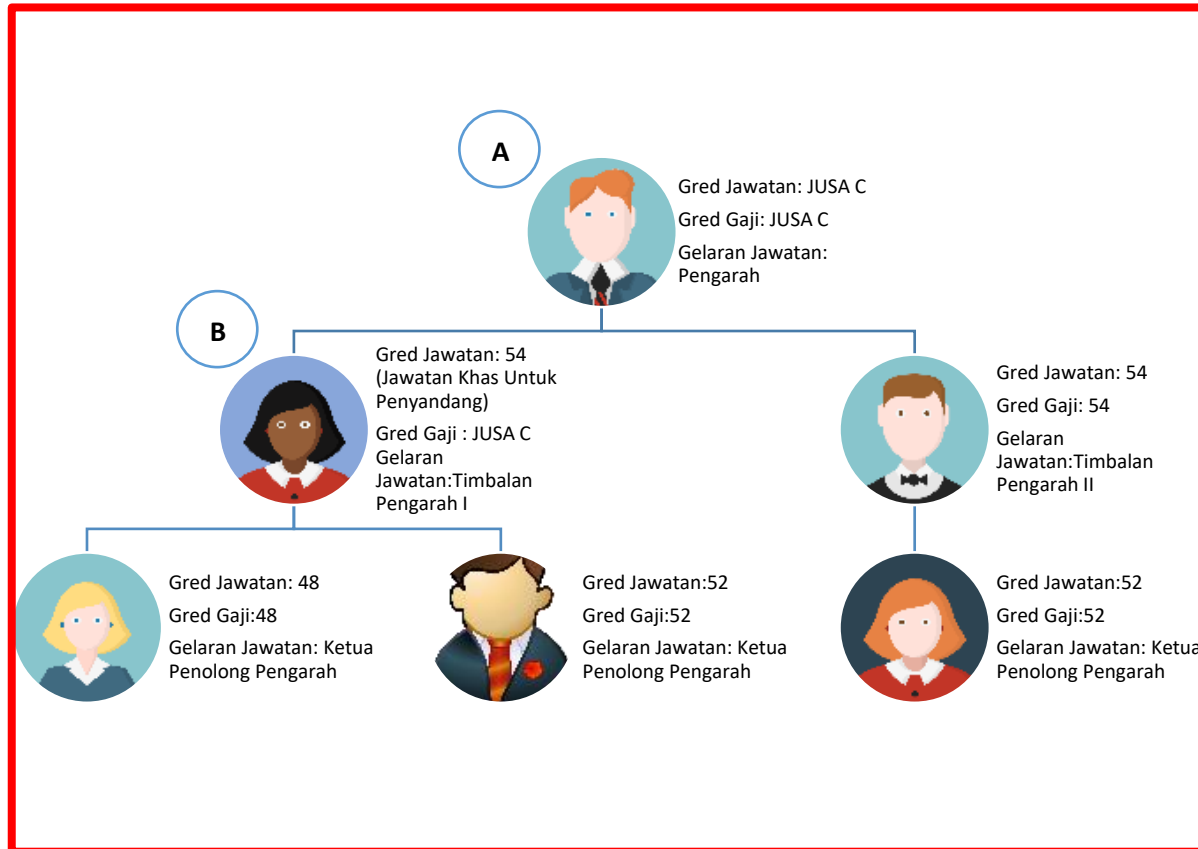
A

Gred Jawatan: JUSA C

Gred Gaji: JUSA C

Gelaran Jawatan: Pengarah

B

Gred Jawatan: 54 (Jawatan Khas Untuk Penyandang)

Gred Gaji : JUSA C

Gelaran Jawatan:Timbalan Pengarah I

Gred Jawatan: 54

Gred Gaji: 54

Gelaran Jawatan:Timbalan Pengarah II

Gred Jawatan: 48

Gred Gaji:48

Gelaran Jawatan: Ketua Penolong Pengarah

Gred Jawatan:52

Gred Gaji:52

Gelaran Jawatan: Ketua Penolong Pengarah

Gred Jawatan:52

Gred Gaji:52

Gelaran Jawatan: Ketua Penolong Pengarah